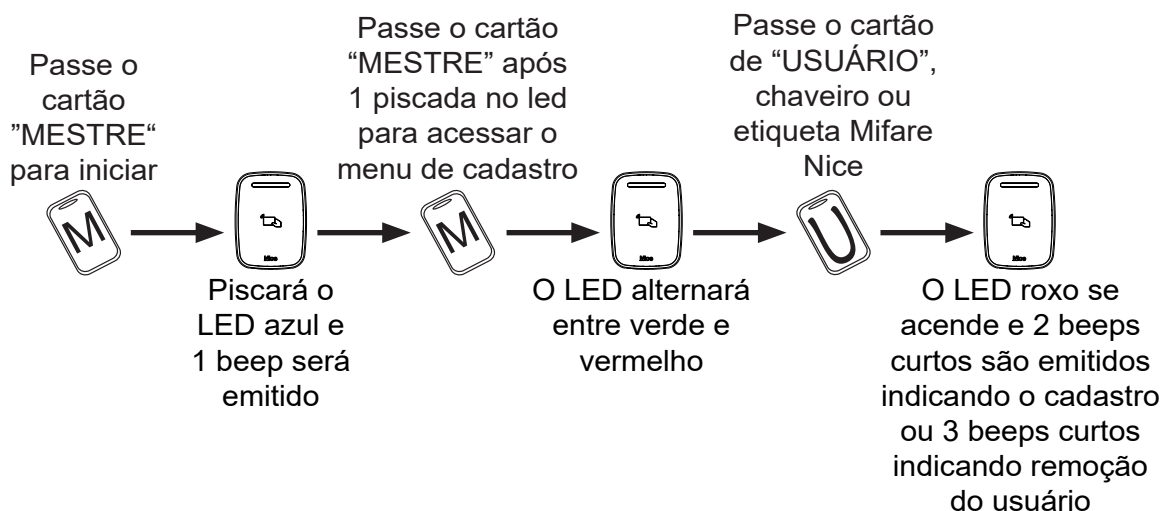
Passe o cartão ”MESTRE“ para iniciar

M

Piscará o LED azul e 1 beep será emitido

Passe o cartão “MESTRE” após 1 piscada no led para acessar o menu de cadastro

M

O LED alternará entre verde e vermelho

Passe o cartão de “USUÁRIO”, chaveiro ou etiqueta Mifare Nice

U

O LED roxo se acende e 2 beeps curtos são emitidos indicando o cadastro ou 3 beeps curtos indicando remoção do usuário